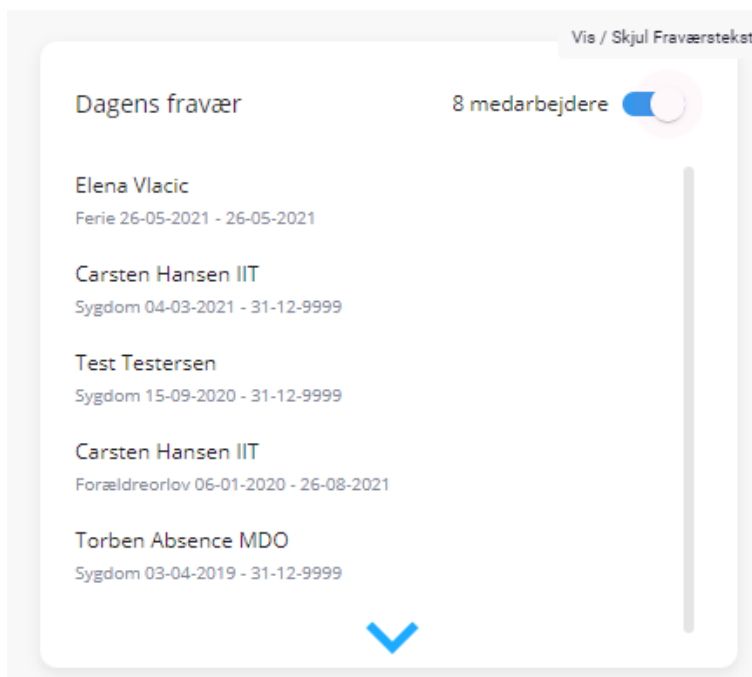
Vis / Skjul Fraværstekst

Dagens fravær

8 medarbejdere

Elena Vlacic

Ferie 26-05-2021 - 26-05-2021

Carsten Hansen IIT

Sygdom 04-03-2021 - 31-12-9999

Test Testersen

Sygdom 15-09-2020 - 31-12-9999

Carsten Hansen IIT

Forældreorlov 06-01-2020 - 26-08-2021

Torben Absence MDO

Sygdom 03-04-2019 - 31-12-9999